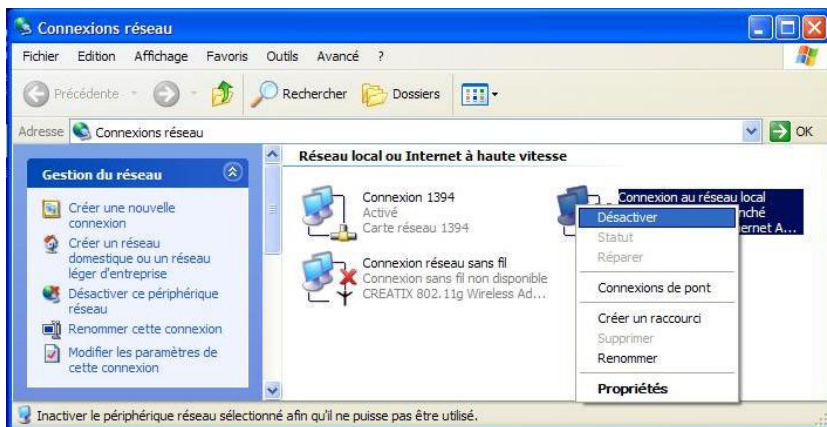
Connexions réseau

Fichier Edition Affichage Favoris Outils Avancé ?

Précédente Rechercher Dossiers

Adresse Connexions réseau OK

Gestion du réseau

Créer une nouvelle connexion

Créer un réseau domestique ou un réseau léger d'entreprise

Désactiver ce périphérique réseau

Renommer cette connexion

Modifier les paramètres de cette connexion

Réseau local ou Internet à haute vitesse

Connexion 1394
Activé
Carte réseau 1394

Connexion réseau sans fil
Connexion sans fil non disponible
CREATIX 802.11g Wireless Ad...

Connexion au réseau local
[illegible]nché
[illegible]ernet A...

Désactiver
Statut
Réparer
Connexions de pont
Créer un raccourci
Supprimer
Renommer
Propriétés

Inactiver le périphérique réseau sélectionné afin qu'il ne puisse pas être utilisé.